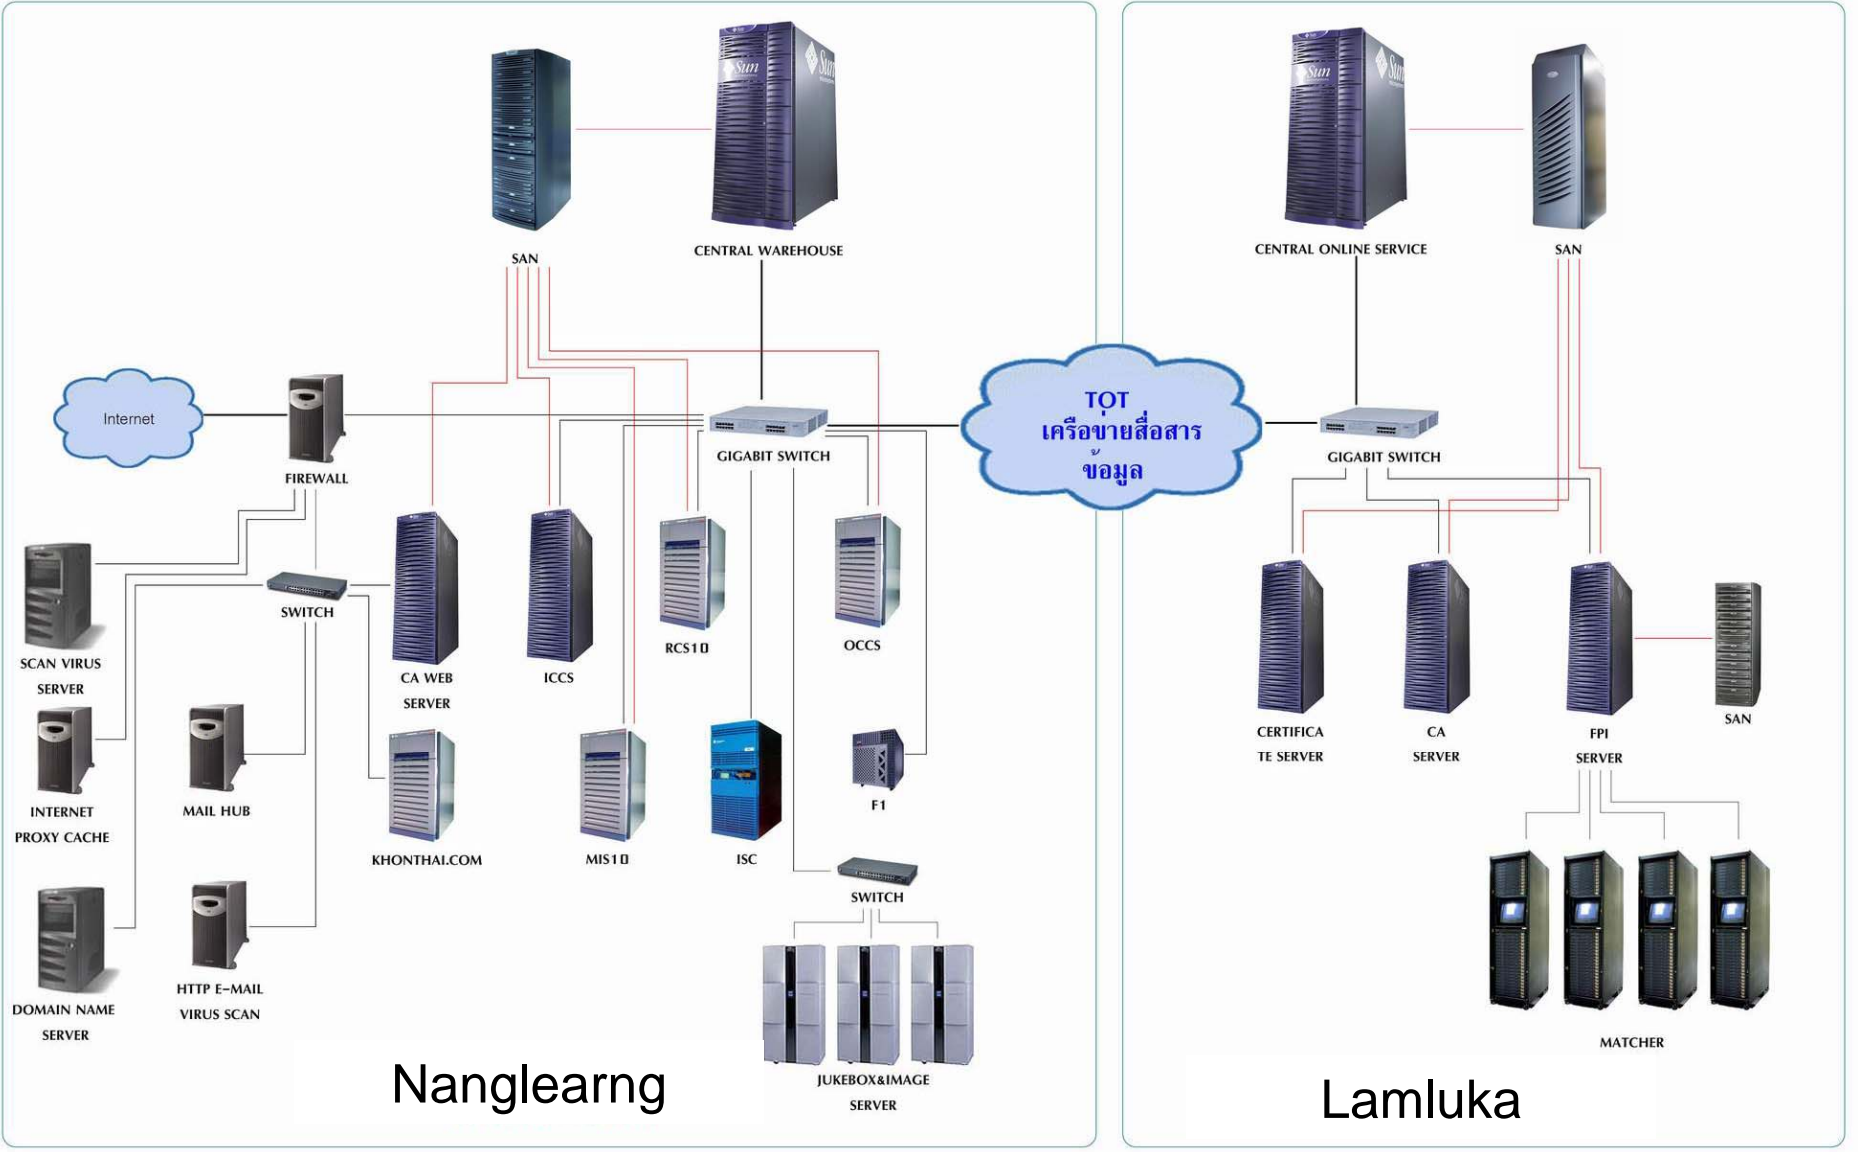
SAN

CENTRAL WAREHOUSE

Internet

FIREWALL

GIGABIT SWITCH

TOT
เครือข่ายสื่อสารข้อมูล

CENTRAL ONLINE SERVICE

SAN

GIGABIT SWITCH

SCAN VIRUS SERVER

SWITCH

CA WEB SERVER

ICCS

RCS10

OCCS

INTERNET PROXY CACHE

MAIL HUB

KHONTHAI.COM

MIS10

ISC

F1

SWITCH

DOMAIN NAME SERVER

HTTP E-MAIL VIRUS SCAN

JUKEBOX&IMAGE SERVER

Nanglearng

CERTIFICA TE SERVER

CA SERVER

FPI SERVER

SAN

MATCHER

Lamluka